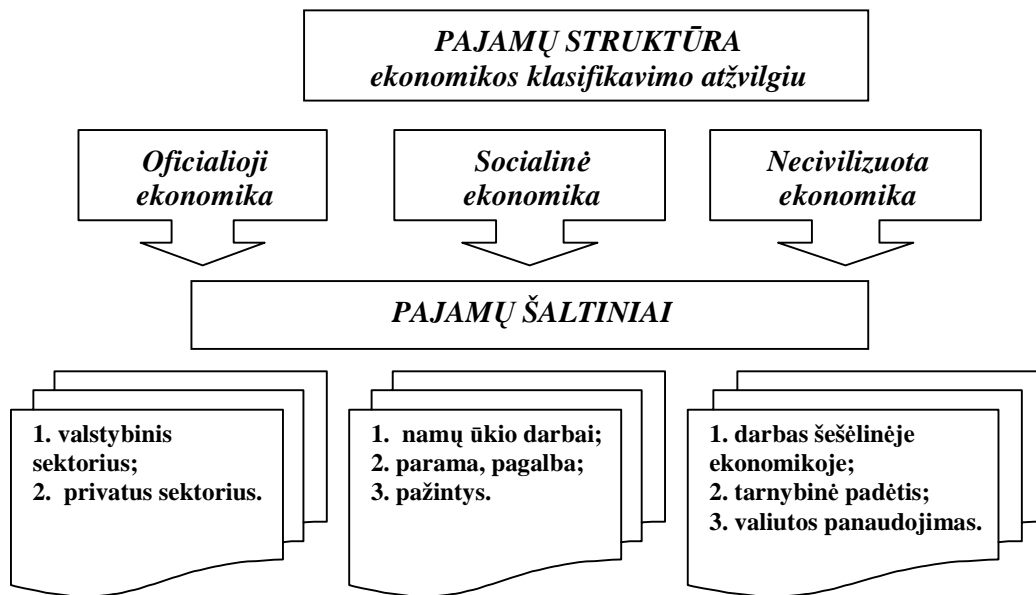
PAJAMŲ STRUKTŪRA
ekonomikos klasifikavimo atžvilgiu

Oficialioji ekonomika

Socialinė ekonomika

Necivilizuota ekonomika

PAJAMŲ ŠALTINIAI

1. valstybinis sektorius;
2. privatus sektorius.

1. namų ūkio darbai;
2. parama, pagalba;
3. pažintys.

1. darbas šešėlinėje ekonomikoje;
2. tarnybinė padėtis;
3. valiutos panaudojimas.